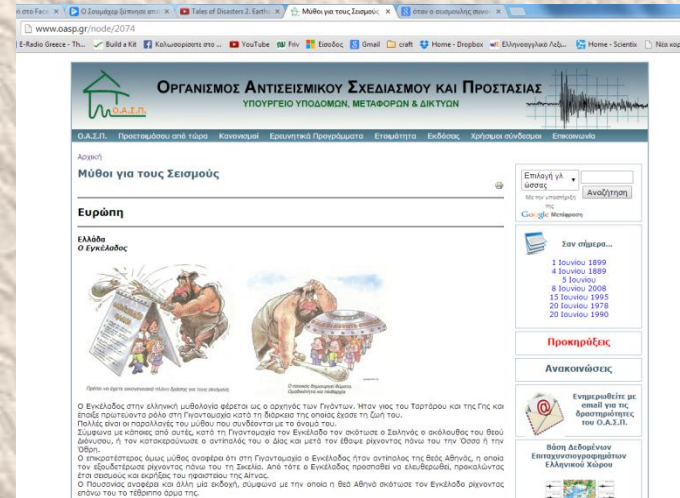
στο Face | Ο Σεισμάχος βάπτισε από | Tales of Disasters 2. Earth | Μύθοι για τους Σεισμούς | όταν οι σεισμούληs συνα

www.oasp.gr/node/2074

E-Radio Greece - Th... Build a Kit Καλωσορίσατε στο ... YouTube Friv Είσοδος Gmail craft Home - Dropbox Ελληνοαγγλικό Λεξ... Home - Scientix Νέα καρ

Ο.Α.Σ.Π.

ΟΡΓΑΝΙΣΜΟΣ ΑΝΤΙΣΕΙΣΜΙΚΟΥ ΣΧΕΔΙΑΣΜΟΥ ΚΑΙ ΠΡΟΣΤΑΣΙΑΣ
ΥΠΟΥΡΓΕΙΟ ΥΠΟΔΟΜΩΝ, ΜΕΤΑΦΟΡΩΝ & ΔΙΚΤΥΩΝ

Ο.Α.Σ.Π. | Προετοιμάσου από τώρα | Κανονισμοί | Ερευνητικά Προγράμματα | Ετοιμότητα | Εκδόσεις | Χρήσιμοι σύνδεσμοι | Επικοινωνία

Αρχική

Μύθοι για τους Σεισμούς

Ευρώπη

Ελλάδα
Ο Εγκέλαδος

Πρώτα να έχετε ικανοποιητικό πλάνο δράσης για τους σεισμούς

Ο ποιοκός θαμμένος θάματα. Ομόλογοποίησε να σεισμούς

Ο Εγκέλαδος στην ελληνική μυθολογία φέρεται ως ο αρχηγός των Γιγάντων. Ήταν γιος του Τάρταρου και της Γης και έπαιξε πρωτεύοντα ρόλο στη Γιγαντομαχία κατά τη διάρκεια της οποίας έχασε τη ζωή του.
Πολλές είναι οι παραλλαγές του μύθου που συνδέονται με το όνομά του.
Σύμφωνα με κάποιες από αυτές, κατά τη Γιγαντομαχία τον Εγκέλαδο τον σκότωσε ο Σειληνός ο ακόλουθος του θεού Διόνυσου, ή τον κατακεραύνωσε ο αντίπαλός του ο Δίας και μετά τον έθαψε ρίχνοντας πάνω του την Όσσα ή την Όθρη.
Ο επικρατέστερος όμως μύθος αναφέρει ότι στη Γιγαντομαχία ο Εγκέλαδος ήταν αντίπαλος της θεάς Αθηνάς, η οποία τον εξουδετέρωσε ρίχνοντας πάνω του τη Σικελία. Από τότε ο Εγκέλαδος προσπαθεί να ελευθερωθεί, προκαλώντας έτσι σεισμούς και εκρήξεις του ηφαιστείου της Αίτνας.
Ο Παυσανίας αναφέρει και άλλη μία εκδοχή, σύμφωνα με την οποία η θεά Αθηνά σκότωσε τον Εγκέλαδο ρίχνοντας επάνω του το τέθριππο άρμα της.

Επιλογή γλώσσας
Με την υποστήριξη της Google Μετάφραση
Αναζήτηση

Σαν σήμερα...
4 Ιουνίου 1899
4 Ιουνίου 1889
5 Ιουνίου
8 Ιουνίου 2008
15 Ιουνίου 1995
20 Ιουνίου 1978
20 Ιουνίου 1990

Προκηρύξεις

Ανακοινώσεις

Ενημερωθείτε με email για τις δραστηριότητες του Ο.Α.Σ.Π.

Βάση Δεδομένων Επιταχυνσιογραφημάτων Ελληνικού Χώρου